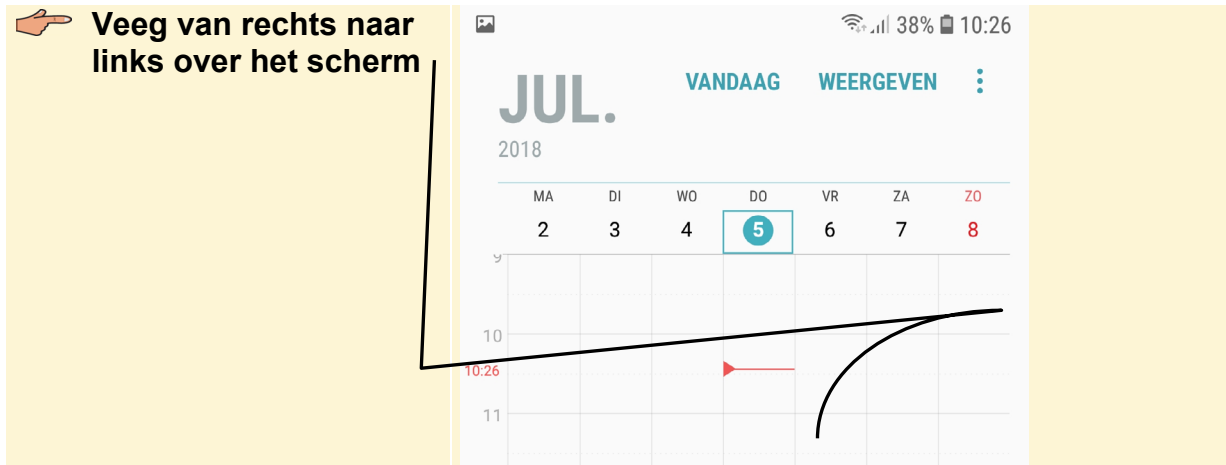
Veeg van rechts naar links over het scherm

38% 10:26

JUL.

2018

VANDAAG WEERGEVEN

| MA | DI | WO | DO | VR | ZA | ZO |
|---|---|---|---|---|---|---|
| 2 | 3 | 4 | 5 | 6 | 7 | 8 |

9

10

10:26

11